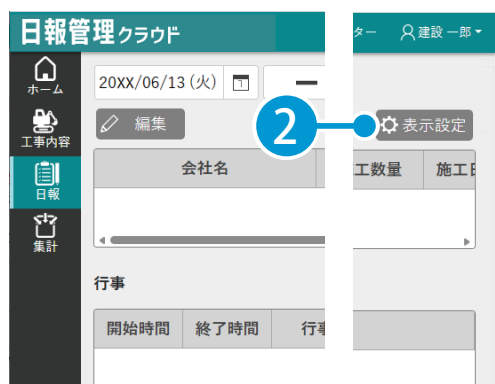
日報管理クラウド

ター　建設 一郎

ホーム

工事内容

日報

集計

20XX/06/13 (火)

編集

2

表示設定

| 会社名 | 工数量 | 施工日 |
|---|---|---|
| | | |

行事

| 開始時間 | 終了時間 | 行事 |
|---|---|---|
| | | |